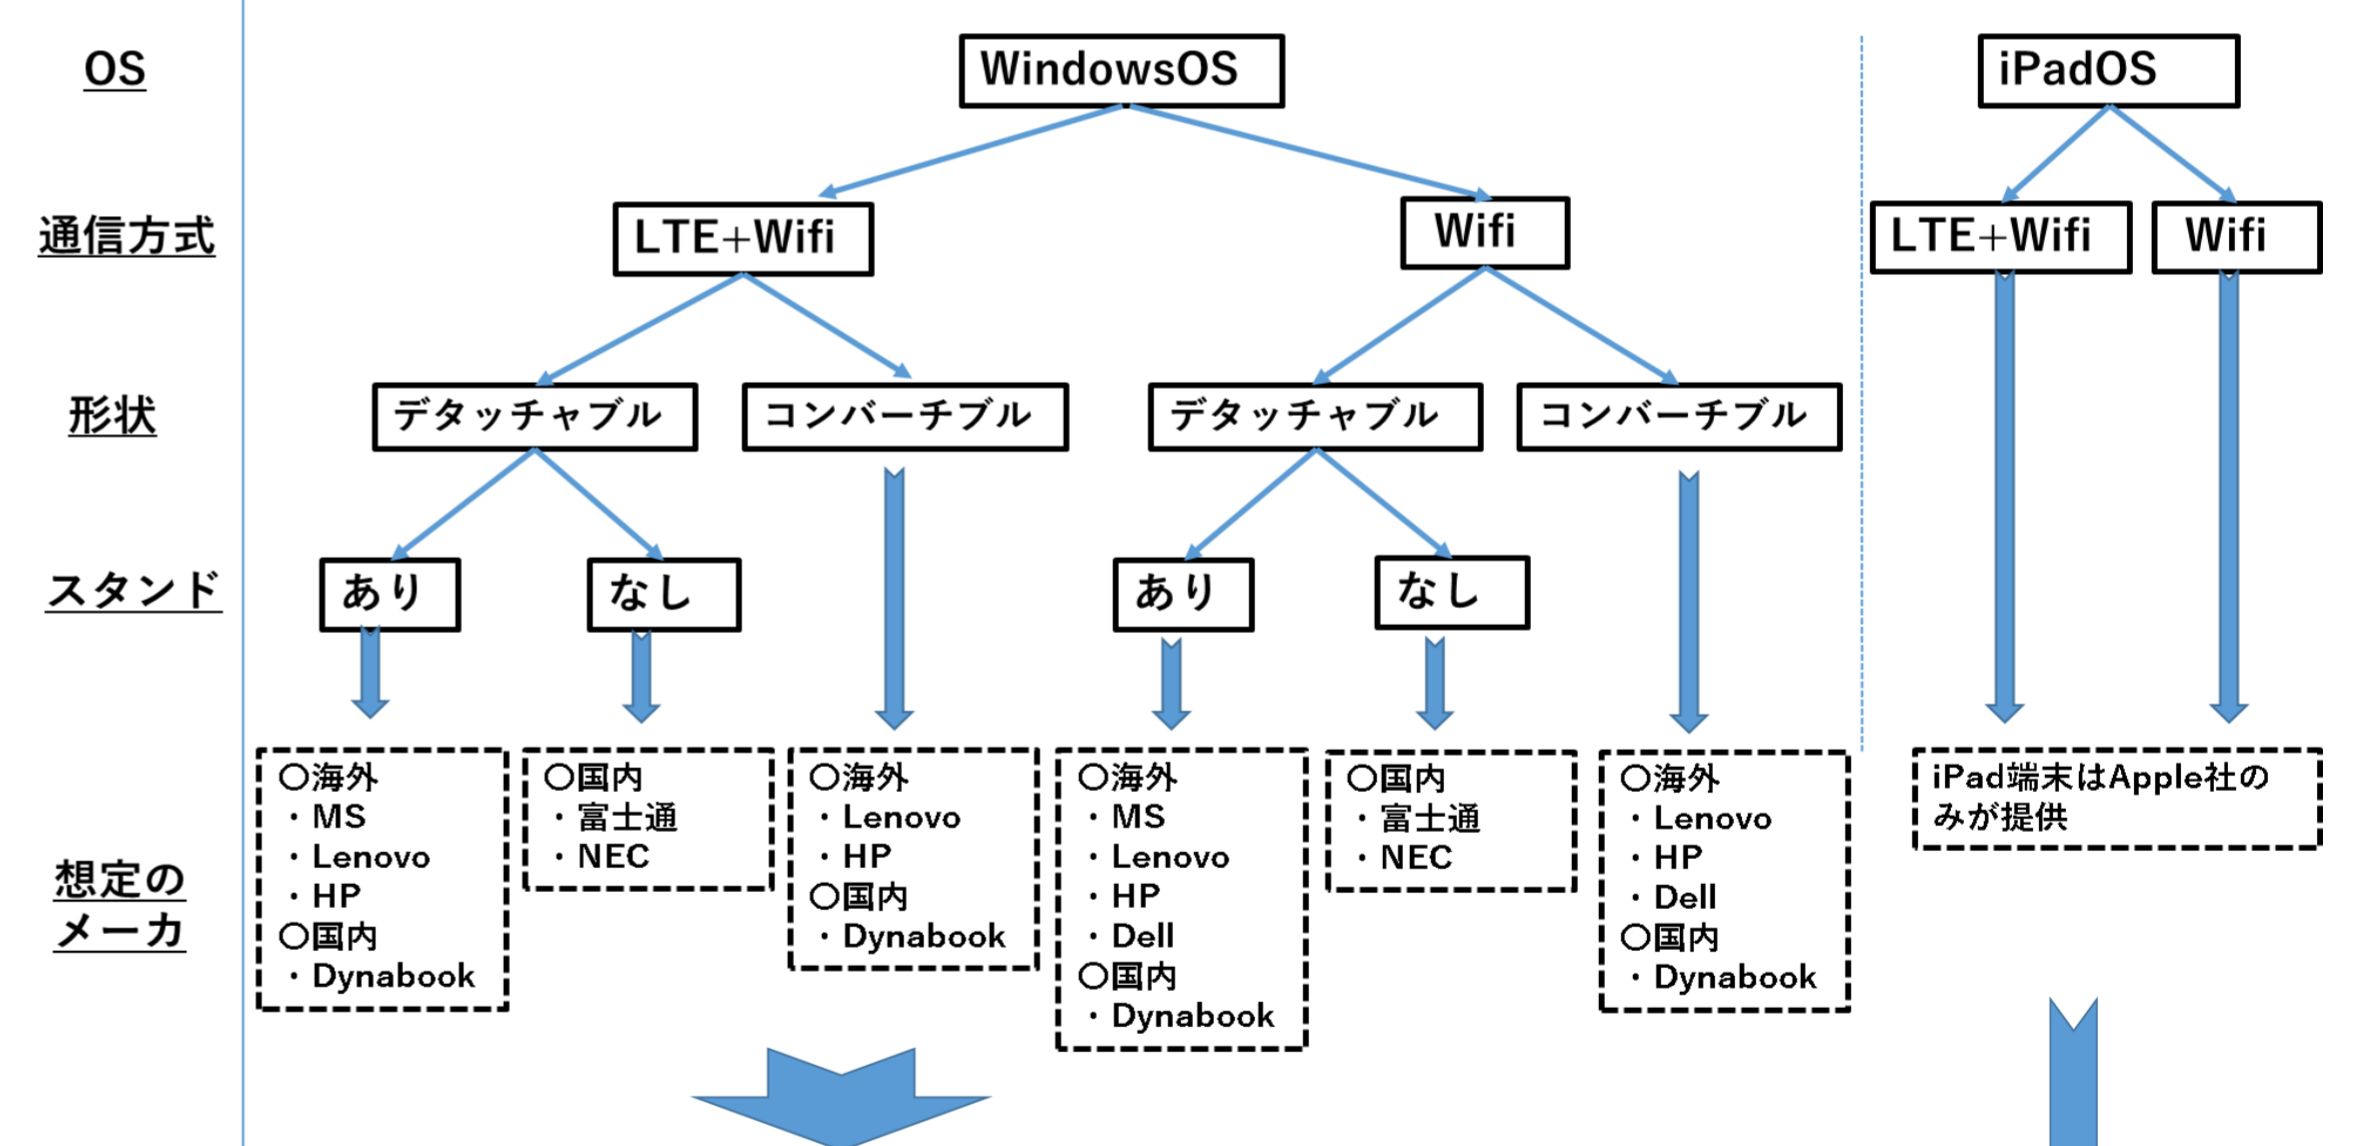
OS

WindowsOS

iPadOS

通信方式

LTE+Wifi

Wifi

LTE+Wifi

Wifi

形状

デタッチャブル

コンバーチブル

デタッチャブル

コンバーチブル

スタンド

あり

なし

あり

なし

想定のメーカ

○海外
・MS
・Lenovo
・HP
○国内
・Dynabook

○国内
・富士通
・NEC

○海外
・Lenovo
・HP
○国内
・Dynabook

○海外
・MS
・Lenovo
・HP
・Dell
○国内
・Dynabook

○国内
・富士通
・NEC

○海外
・Lenovo
・HP
・Dell
○国内
・Dynabook

iPad端末はApple社のみが提供